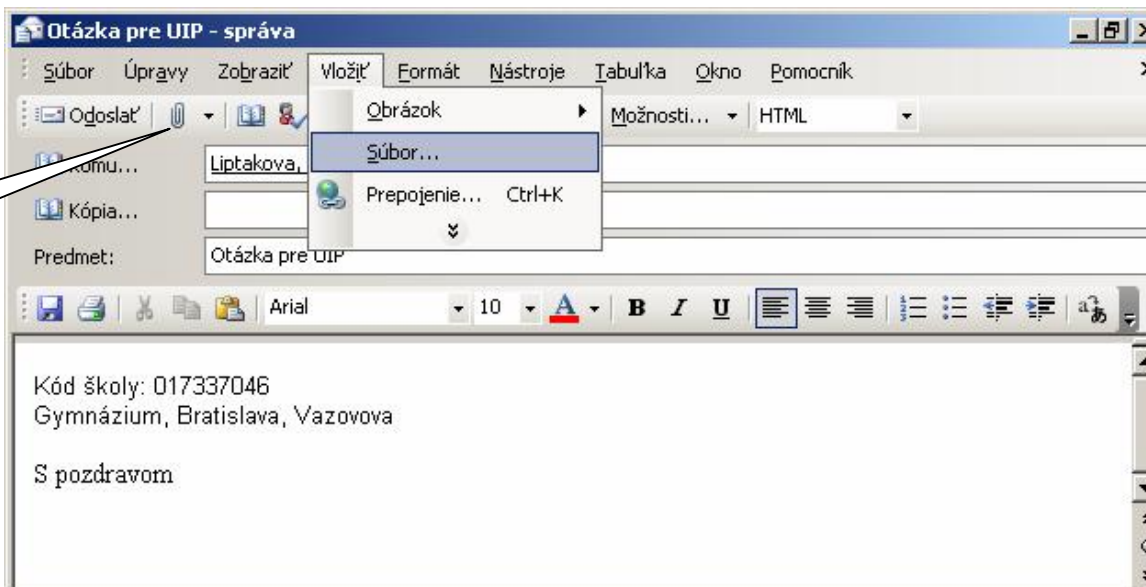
Otázka pre UIP - správa

Súbor Úpravy Zobraziť Vložiť Formát Nástroje Tabuľka Okno Pomocník

Odoslať

Obrázok

Súbor...

Prepojenie... Ctrl+K

Možnosti... HTML

Komu... Liptakova,

Kópia...

Predmet: Otázka pre UIP

Arial 10 B I U

Kód školy: 017337046
Gymnázium, Bratislava, Vazovova

S pozdravom